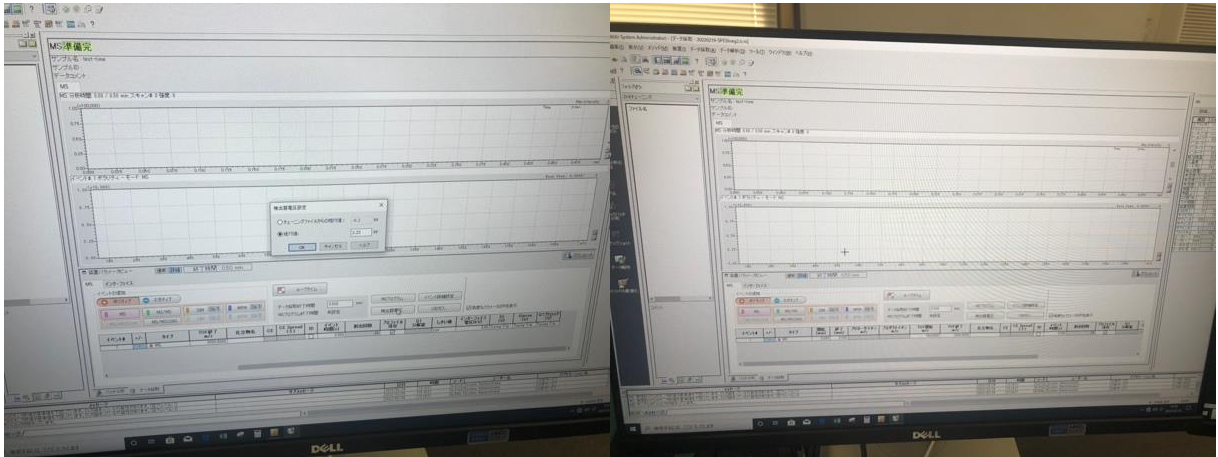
MS準備完
サンプル名 test-name
サンプルID
データコメント
MS
検出器電圧設定
チューニングファイルからの相対値
絶対値
OK
キャンセル
ヘルプ
イベント
タイプ

MS準備完
サンプル名 test-name
サンプルID
データコメント
MS
ファイル名
DELL
DELL